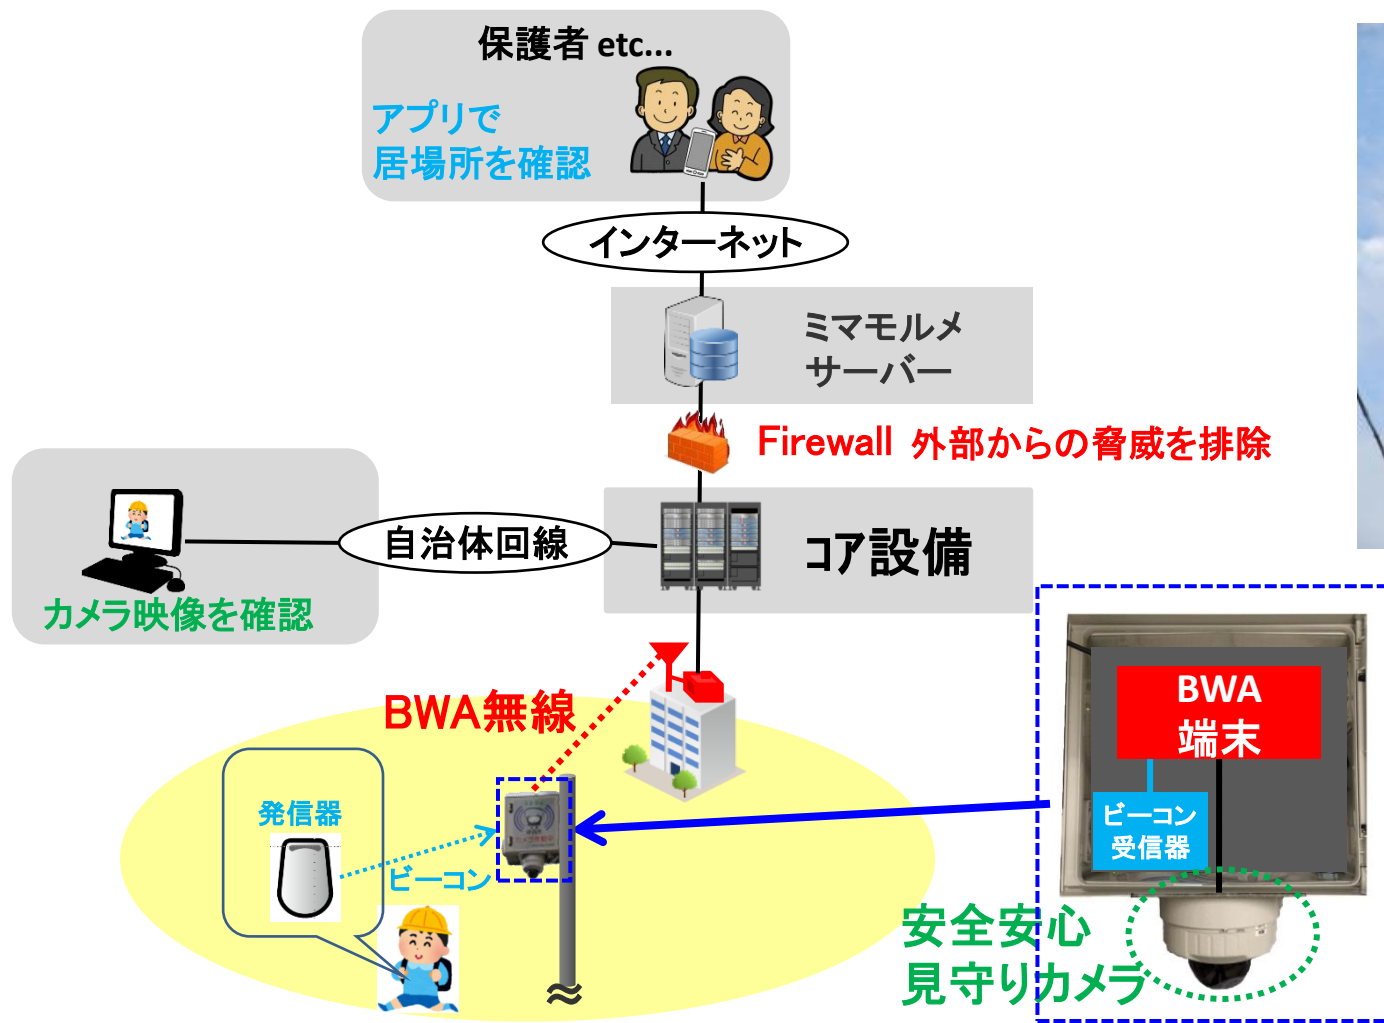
保護者 etc...

アプリで
居場所を確認

インターネット

ミマモルメ
サーバー

Firewall 外部からの脅威を排除

自治体回線

コア設備

カメラ映像を確認

BWA無線

発信器

ビーコン

BWA
端末

ビーコン
受信器

安全安心
見守りカメラ